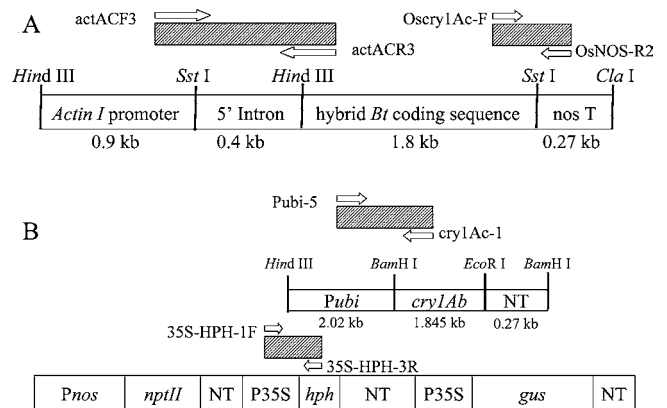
A

actACF3

actACR3

Oscry1Ac-F

OsNOS-R2

Hind III

Sst I

Hind III

Sst I

Cla I

| Actin I promoter | 5' Intron | hybrid Bt coding sequence | nos T |
|---|---|---|---|
| 0.9 kb | 0.4 kb | 1.8 kb | 0.27 kb |

B

Pubi-5

cry1Ac-1

Hind III

BamH I

EcoR I

BamH I

| Pubi | cry1Ab | NT |
|---|---|---|
| 2.02 kb | 1.845 kb | 0.27 kb |

35S-HPH-1F

35S-HPH-3R

| Pnos | nptII | NT | P35S | hph | NT | P35S | gus | NT |
|---|---|---|---|---|---|---|---|---|